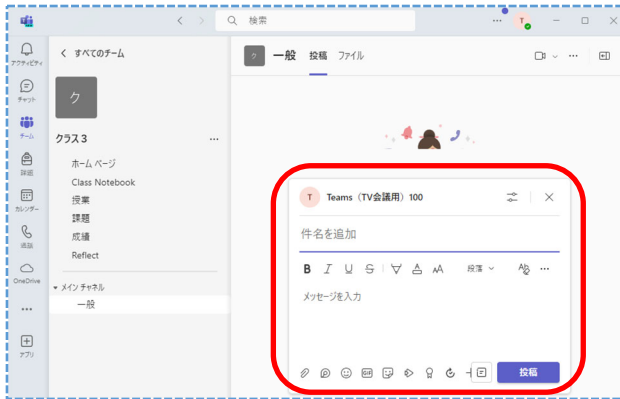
検索

アクティビティ

チャット

チーム

課題

カレンダー

通話

OneDrive

•••

アプリ

< すべてのチーム

ク

クラス3 •••

ホーム ページ
Class Notebook
授業
課題
成績
Reflect

メイン チャネル
一般

ク 一般 投稿 ファイル

T Teams（TV会議用）100

件名を追加

B I U S 段落

メッセージを入力

投稿